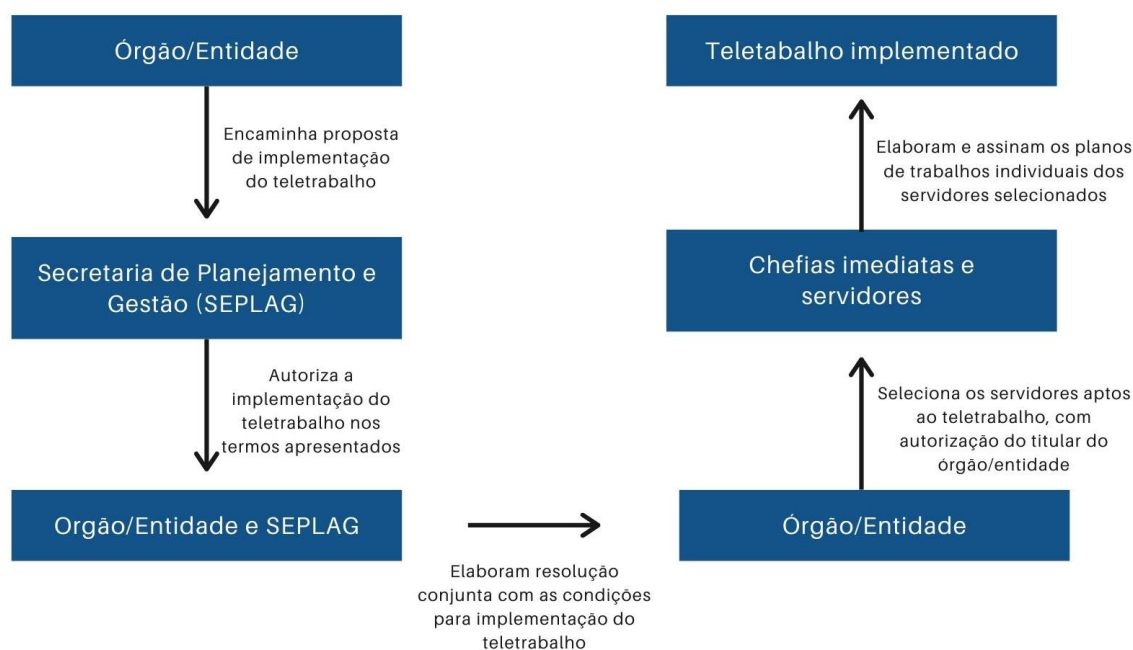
Órgão/Entidade

Encaminha proposta de implementação do teletrabalho

Secretaria de Planejamento e Gestão (SEPLAG)

Autoriza a implementação do teletrabalho nos termos apresentados

Orgão/Entidade e SEPLAG

Elaboram resolução conjunta com as condições para implementação do teletrabalho

Órgão/Entidade

Seleciona os servidores aptos ao teletrabalho, com autorização do titular do órgão/entidade

Chefias imediatas e servidores

Elaboram e assinam os planos de trabalhos individuais dos servidores selecionados

Teletabalho implementado